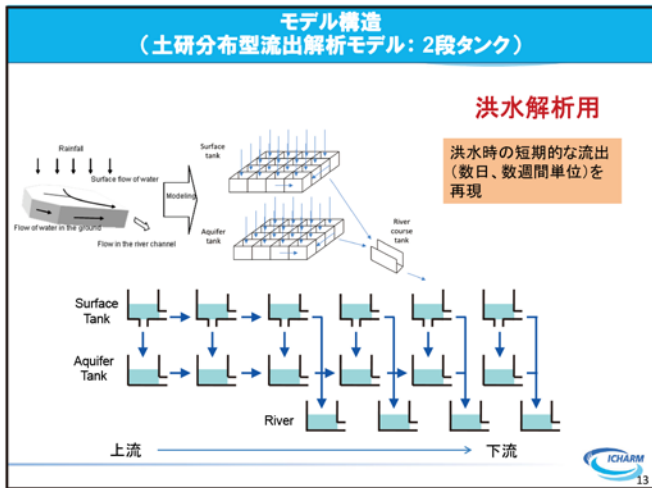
モデル構造
（土研分布型流出解析モデル：2段タンク）

洪水解析用

洪水時の短期的な流出（数日、数週間単位）を再現

Rainfall
Surface flow of water
Flow of water in the ground
Flow in the river channel
Modeling
Surface tank
Aquifer tank
River course tank

Surface Tank
Aquifer Tank
River

上流

下流

ICHARM

13